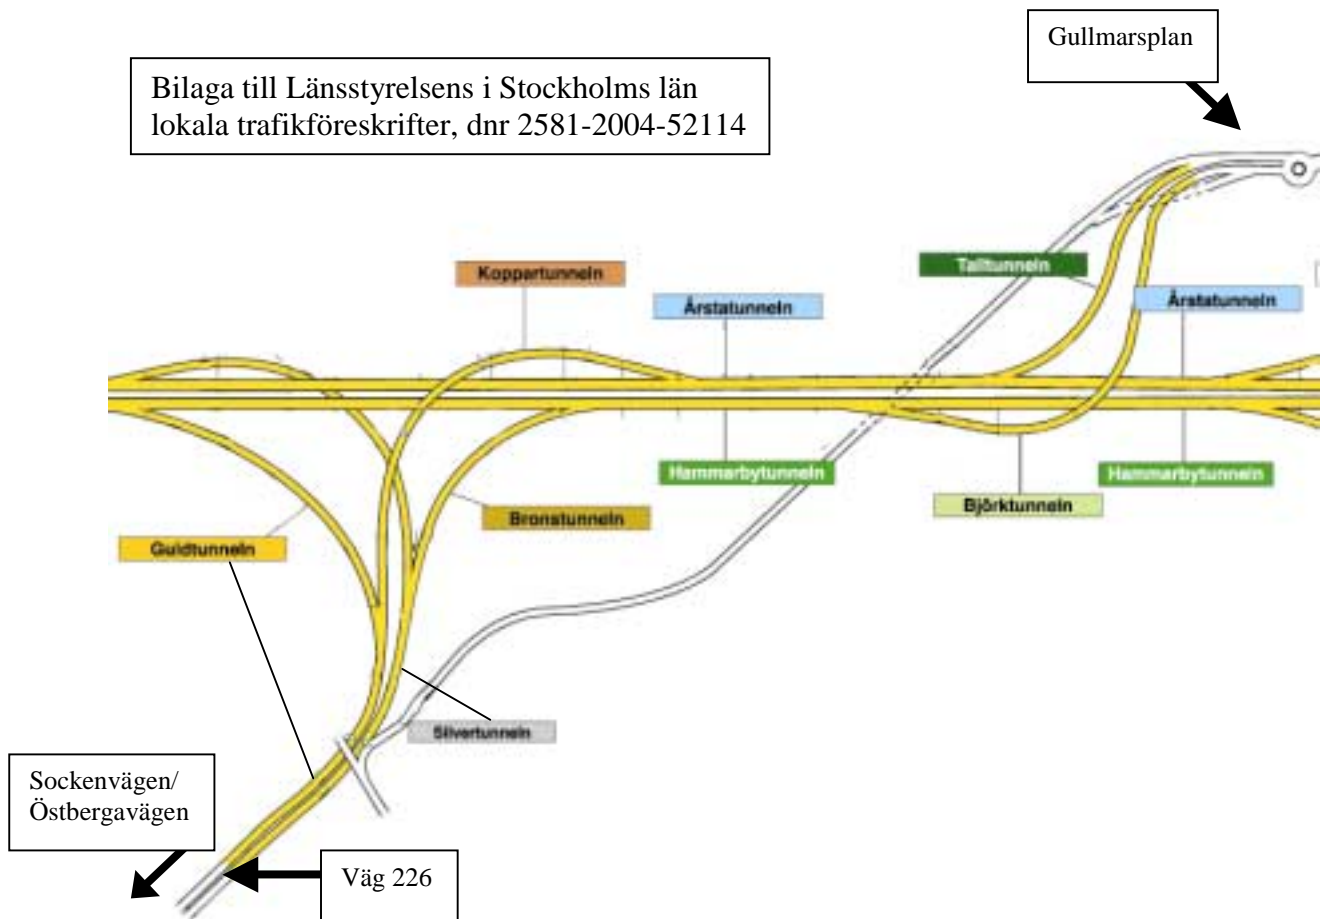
Gullmarsplan

Bilaga till Länsstyrelsens i Stockholms län lokala trafikföreskrifter, dnr 2581-2004-52114

Koppartunneln

Årstatunneln

Talltunneln

Årstatunneln

Hammarbytunneln

Björktunneln

Hammarbytunneln

Bronstunneln

Guldtunneln

Silvertunneln

Sockenvägen/
Östbergavägen

Väg 226